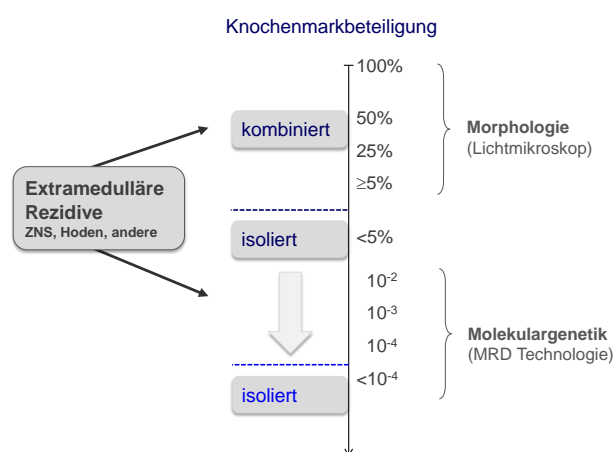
Knochenmarkbeteiligung

Extramedulläre Rezidive
ZNS, Hoden, andere

kombiniert

isoliert

isoliert

100%

50%

25%

$\geq$5%

<5%

$10^{-2}$

$10^{-3}$

$10^{-4}$

$<10^{-4}$

Morphologie
(Lichtmikroskop)

Molekulargenetik
(MRD Technologie)